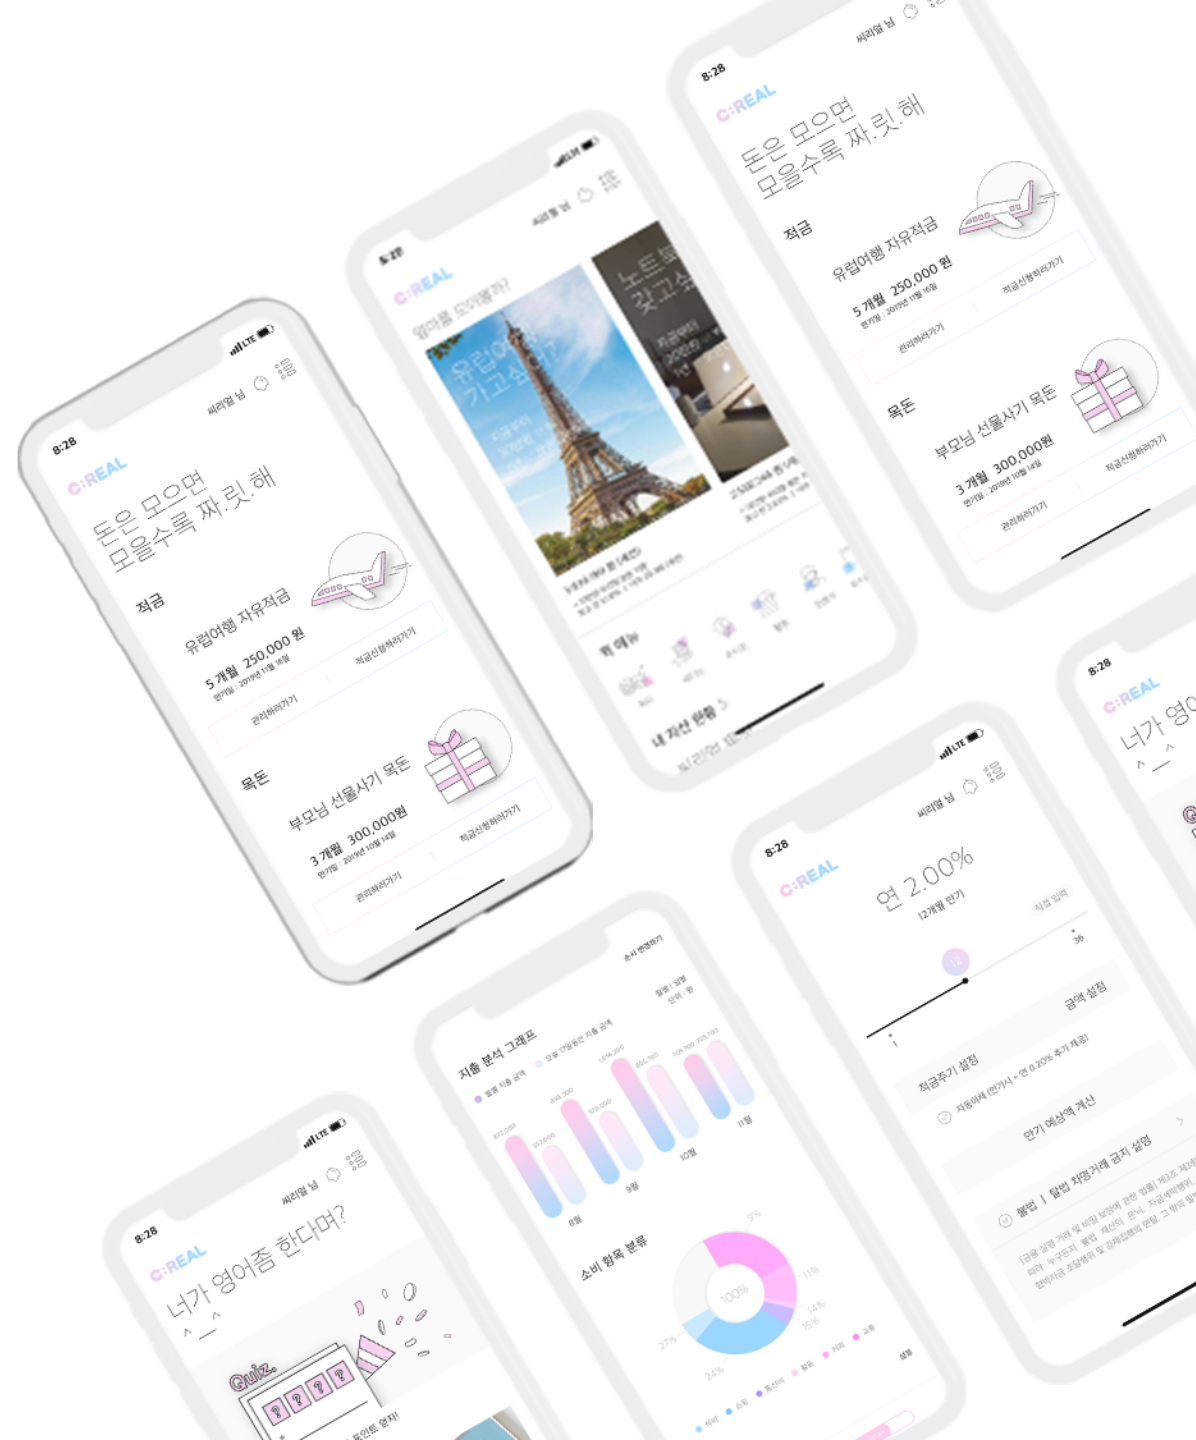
8:28
씨리얼 님
C:REAL
돈은 모으면
모을수록 짜.릿.해
적금
유럽여행 자유적금
5 개월 250,000 원
만기일 : 2019년 11월 16일
관리하러가기
적금신청하러가기
목돈
부모님 선물사기 목돈
3 개월 300,000원
만기일 : 2019년 10월 14일
관리하러가기
적금신청하러가기

8:28
씨리얼 님
C:REAL
얼마를 모아볼까?
유럽여행
가고싶니?
노트북
갖고싶니?
퀵 메뉴
내 자산 현황 >

8:28
씨리얼 님
C:REAL
돈은 모으면
모을수록 짜.릿.해
적금
유럽여행 자유적금
5 개월 250,000 원
만기일 : 2019년 11월 16일
관리하러가기
적금신청하러가기
목돈
부모님 선물사기 목돈
3 개월 300,000원
만기일 : 2019년 10월 14일
관리하러가기
적금신청하러가기

8:28
C:REAL
너가 영어
^_^

8:28
씨리얼 님
C:REAL
연 2.00%
12개월 만기
직접 입력
1
36
금액 설정
적금주기 설정
지동이체 연기시 + 연 0.20% 추가 제공
만기 예상액 계산
불법 | 탈법 차명거래 금지 설명

소비 변경하기
지출 분석 그래프
8월
9월
10월
11월
소비 항목 분류
100%

8:28
씨리얼 님
C:REAL
너가 영어좀 한다며?
^_^
Quiz.
?
?
?
?